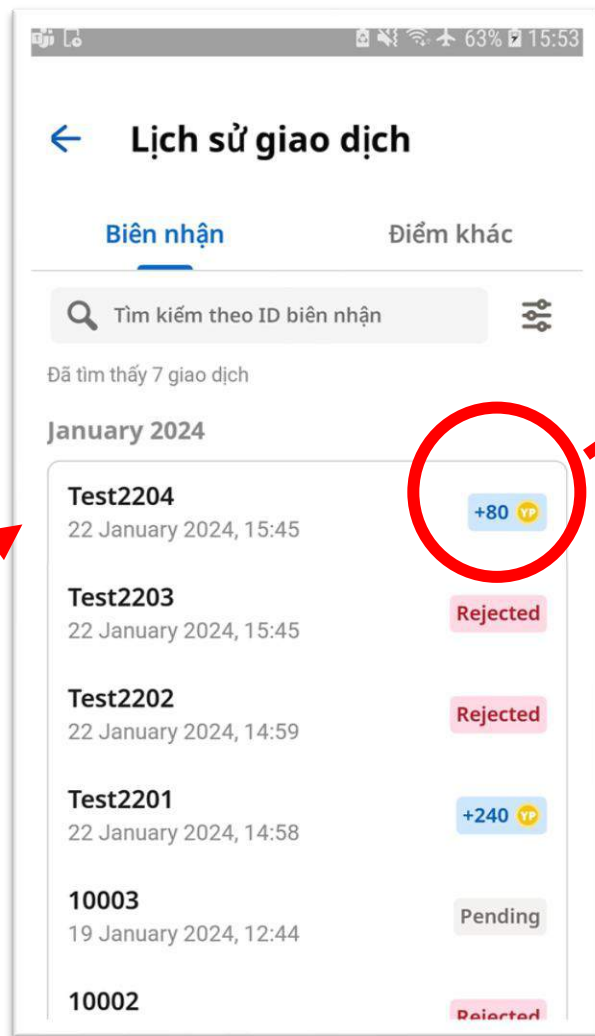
63% 15:53

Lịch sử giao dịch

Biên nhận

Điểm khác

Tìm kiếm theo ID biên nhận

Đã tìm thấy 7 giao dịch

January 2024

Test2204
22 January 2024, 15:45
+80 YP

Test2203
22 January 2024, 15:45
Rejected

Test2202
22 January 2024, 14:59
Rejected

Test2201
22 January 2024, 14:58
+240 YP

10003
19 January 2024, 12:44
Pending

10002
Rejected